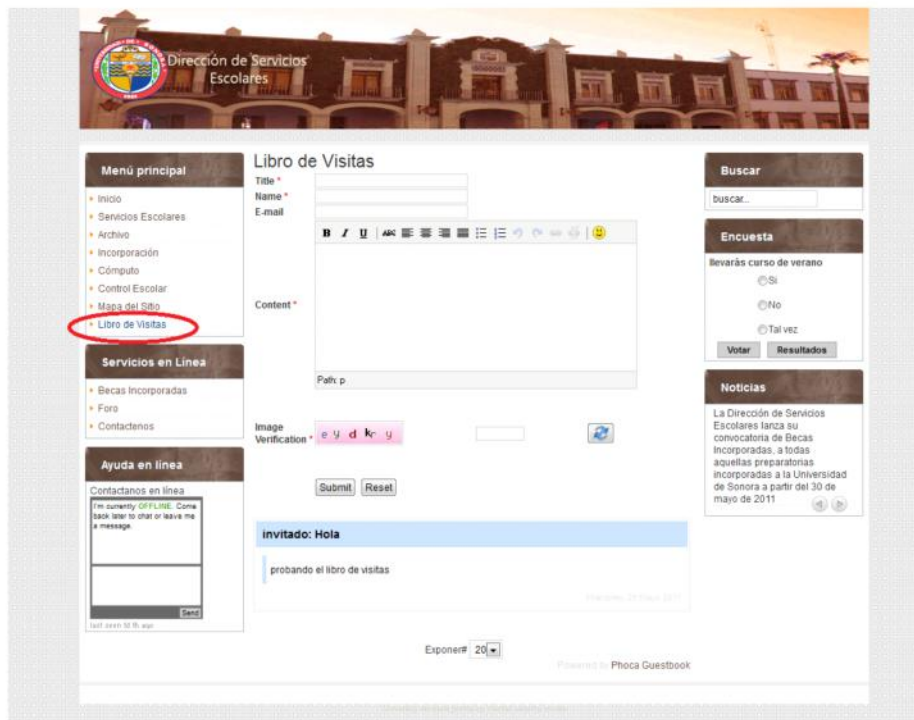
Dirección de Servicios Escolares

Menú principal
- Inicio
- Servicios Escolares
- Archivo
- Incorporación
- Cómputo
- Control Escolar
- Mapa del Sitio
- Libro de Visitas

Servicios en Línea
- Becas Incorporadas
- Foro
- Contactenos

Ayuda en línea
Contactanos en línea
I'm currently OFFLINE. Come back later to chat or leave me a message.
Send
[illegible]

Libro de Visitas
Title *
Name *
E-mail
Content *
Path: p
Image Verification * e y d k y
Submit Reset

invitado: Hola
probando el libro de visitas
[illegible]

Exponer# 20
Powered by Phoca Guestbook

Buscar
buscar...

Encuesta
llevarás curso de verano
Si
No
Tal vez
Votar Resultados

Noticias
La Dirección de Servicios Escolares lanza su convocatoria de Becas Incorporadas, a todas aquellas preparatorias incorporadas a la Universidad de Sonora a partir del 30 de mayo de 2011

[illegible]